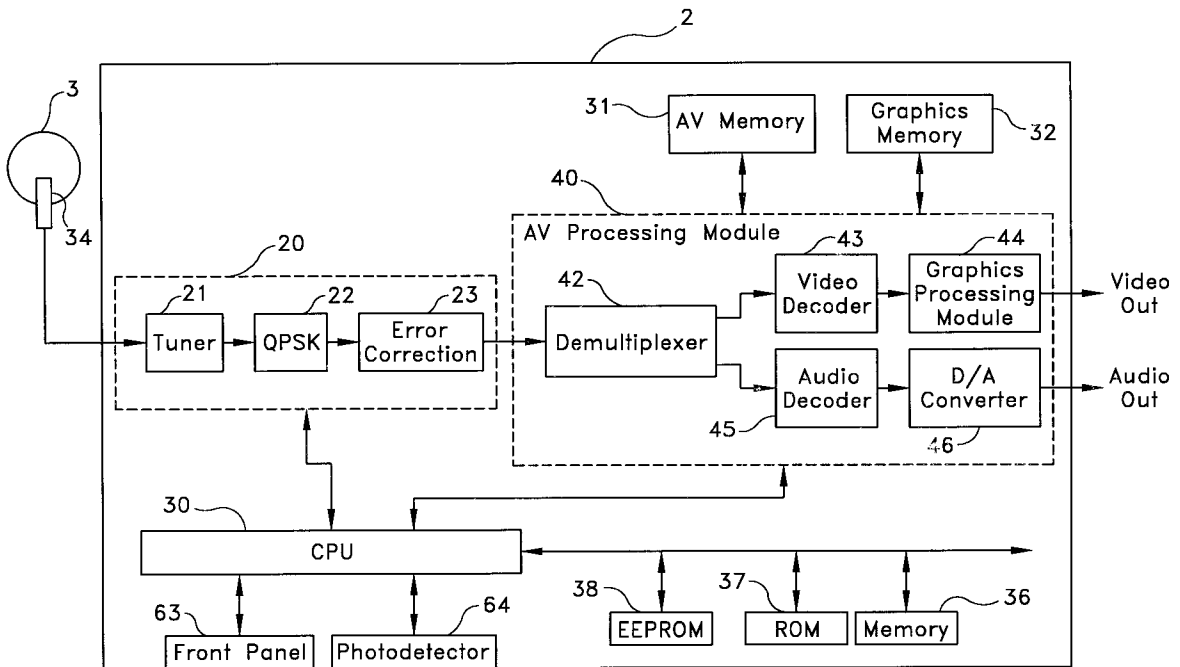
2

3

34

31 AV Memory

Graphics Memory 32

40

AV Processing Module

20

21 Tuner

22 QPSK

23 Error Correction

42 Demultiplexer

43 Video Decoder

44 Graphics Processing Module

Video Out

45 Audio Decoder

D/A Converter 46

Audio Out

30

CPU

38 EEPROM

37 ROM

Memory 36

63 Front Panel

Photodetector 64